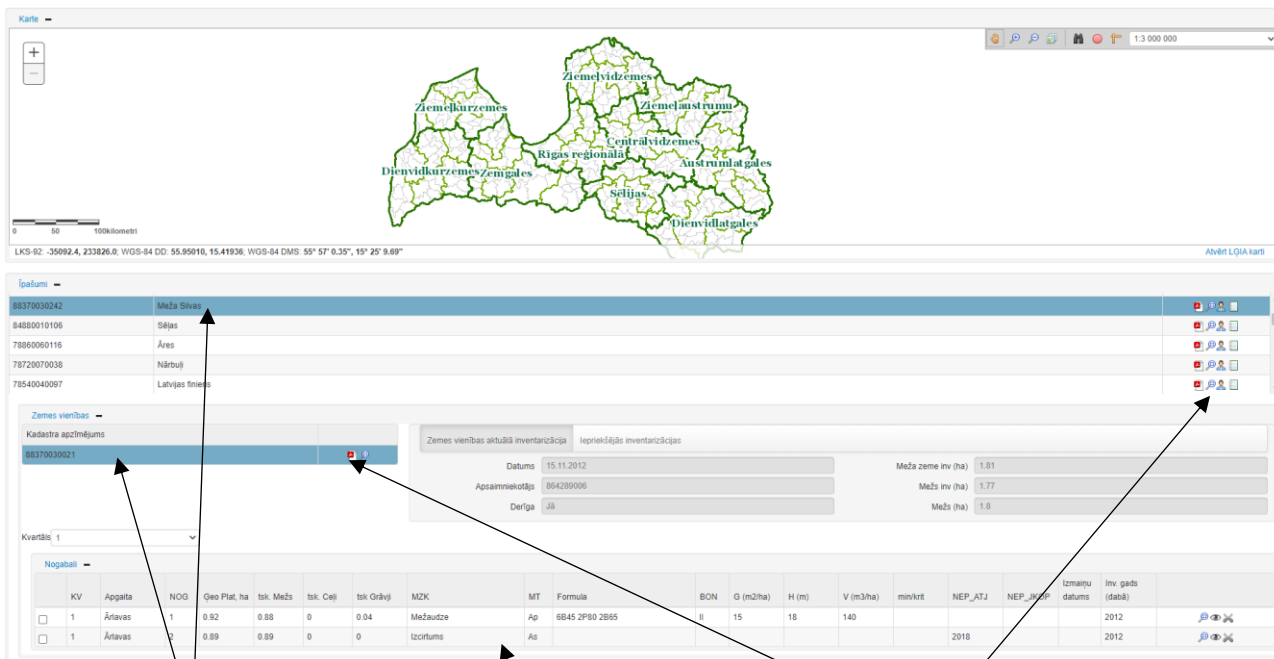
Karte

+
−

1:3 000 000

Ziemeļvidzemes
Ziemeļkurzemes
Ziemeļaustrumu
Centrālvidzemes
Rīgas reģionālā
Austrumlatgales
Dienvidkurzemes
Zemgales
Sēlijas
Dienvidlatgales

0 50 100kilometri

LKS-92: -35092.4, 233826.0; WGS-84 DD: 55.95010, 15.41936; WGS-84 DMS: 55° 57' 0.35", 15° 25' 9.69"

Atvērt LGIA karti

Īpašumi

| | |
|---|---|
| 88370030242 | Meža Silvas |
| 84880010106 | Sējas |
| 78860060116 | Āres |
| 78720070038 | Nārbuļi |
| 78540040097 | Latvijas finiers |

Zemes vienības

Kadastra apzīmējums
88370030021

Zemes vienības aktuālā inventarizācija | Iepriekšējās inventarizācijas

Datums 15.11.2012
Apsaimniekotājs 864289006
Derīga Jā
Meža zeme inv (ha) 1.81
Mežs inv (ha) 1.77
Mežs (ha) 1.8

Kvartāls 1

Nogabali

| | KV | Apgaita | NOG | Geo Plat, ha | tsk. Mežs | tsk. Ceļi | tsk Grāvji | MZK | MT | Formula | BON | G (m2/ha) | H (m) | V (m3/ha) | min/krit | NEP_ATJ | NEP_JKOP | Izmaiņu datums | Inv. gads (dabā) |
|---|---|---|---|---|---|---|---|---|---|---|---|---|---|---|---|---|---|---|---|
| | 1 | Ārlavas | 1 | 0.92 | 0.88 | 0 | 0.04 | Mežaudze | Ap | 6B45 2P80 2B65 | II | 15 | 18 | 140 | | | | | 2012 |
| | 1 | Ārlavas | 2 | 0.89 | 0.89 | 0 | 0 | Izcirtums | As | | | | | | | 2018 | | | 2012 |